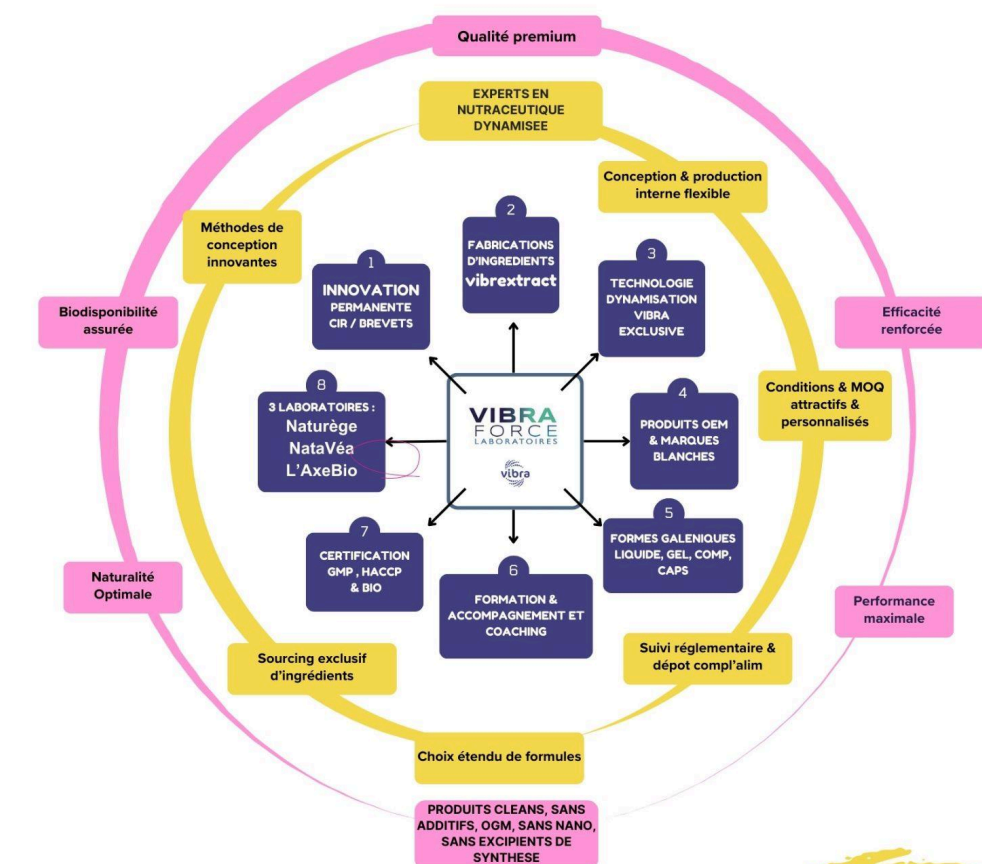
Qualité premium

EXPERTS EN NUTRACEUTIQUE DYNAMISEE

Conception & production interne flexible

Méthodes de conception innovantes

Biodisponibilité assurée

Efficacité renforcée

2
FABRICATIONS D'INGREDIENTS
vibrextract

1
INNOVATION PERMANENTE
CIR / BREVETS

3
TECHNOLOGIE DYNAMISATION VIBRA EXCLUSIVE

Conditions & MOQ attractifs & personnalisés

8
3 LABORATOIRES :
Naturège
NataVéa
L'AxeBio

VIBRA FORCE LABORATOIRES
vibra

4
PRODUITS OEM & MARQUES BLANCHES

5
FORMES GALENIQUES LIQUIDE, GEL, COMP, CAPS

7
CERTIFICATION GMP , HACCP & BIO

6
FORMATION & ACCOMPAGNEMENT ET COACHING

Naturalité Optimale

Performance maximale

Sourcing exclusif d'ingrédients

Suivi réglementaire & dépot compl'alim

Choix étendu de formules

PRODUITS CLEANS, SANS ADDITIFS, OGM, SANS NANO, SANS EXCIPIENTS DE SYNTHESE